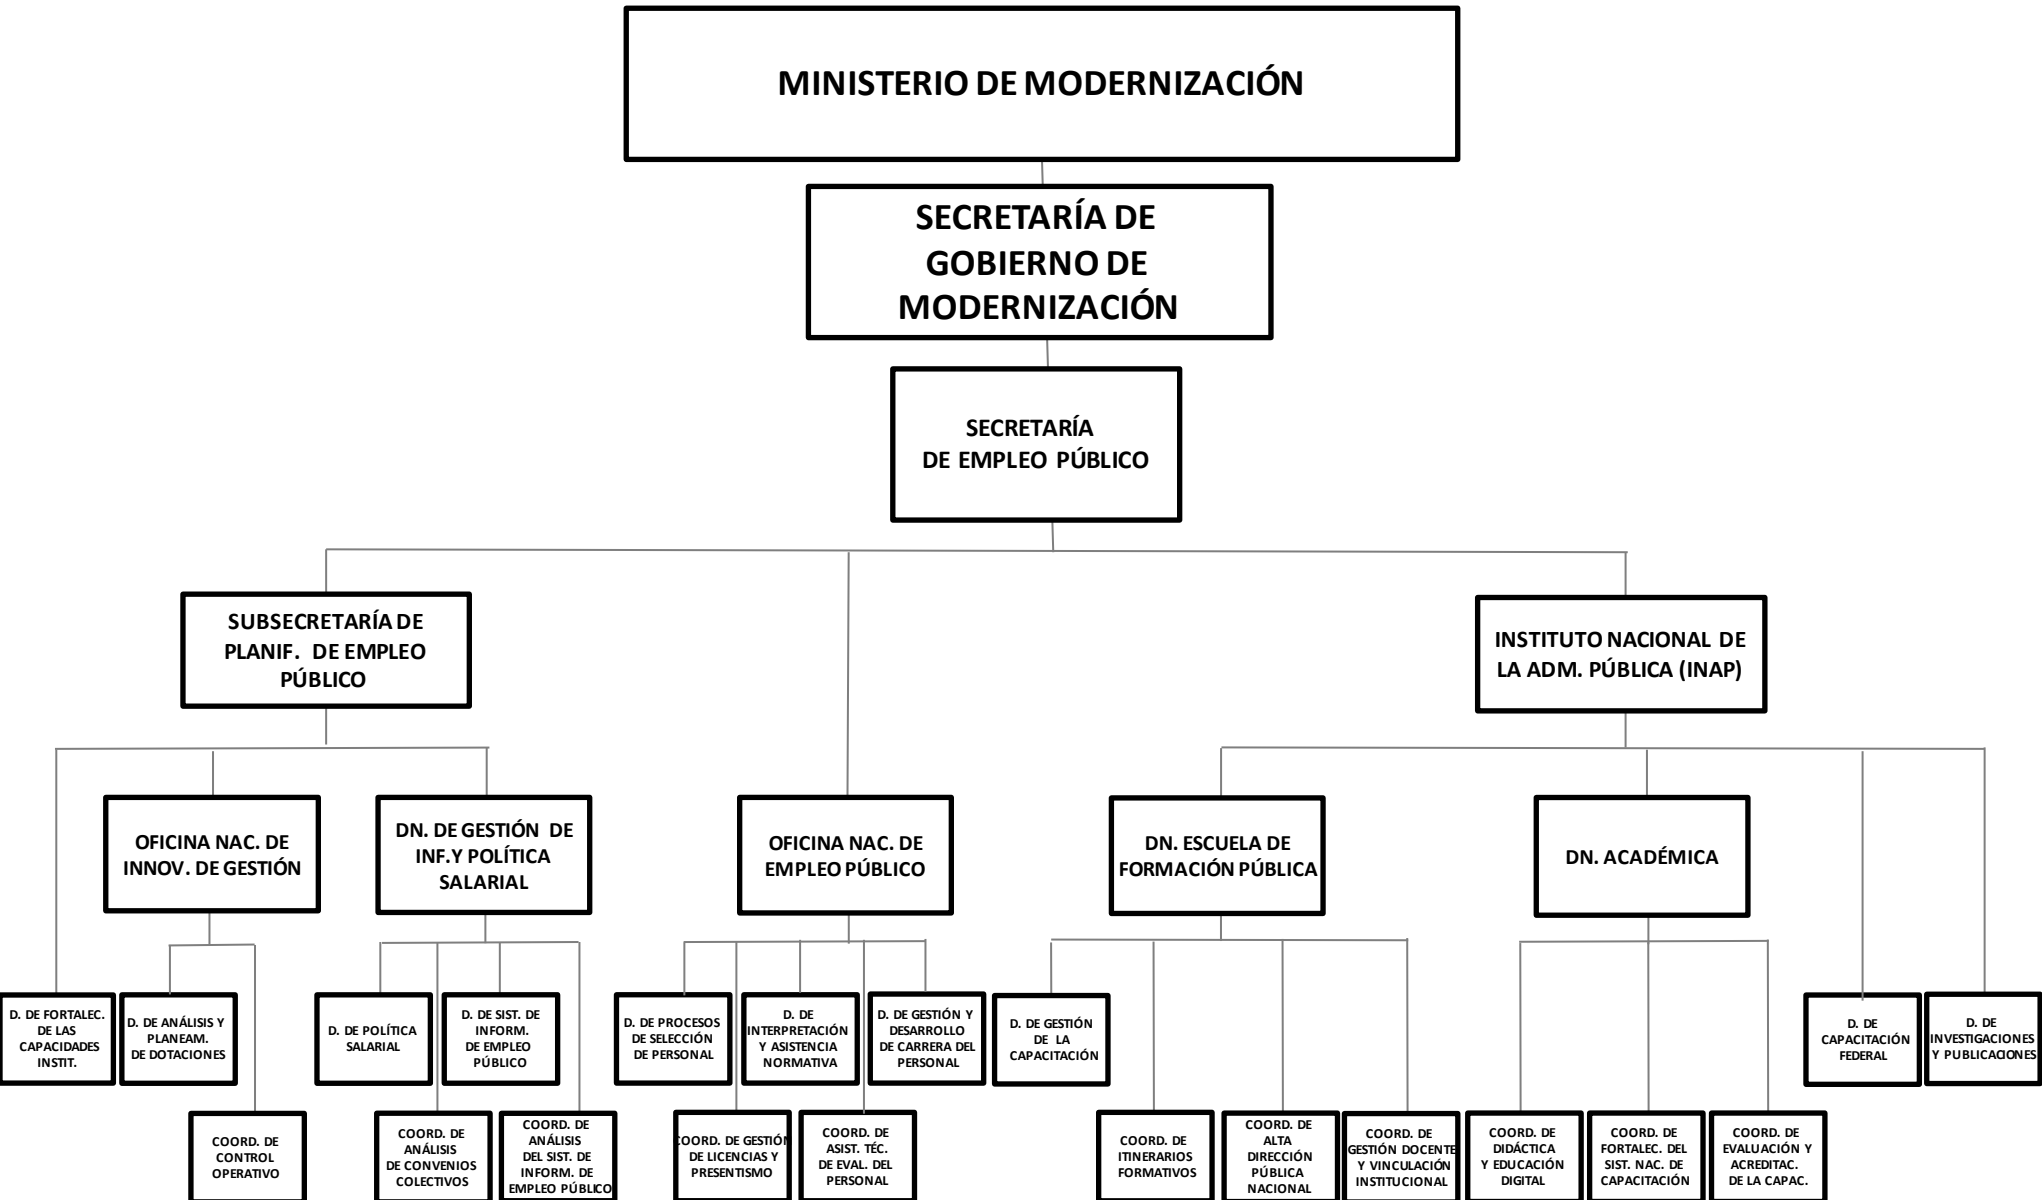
MINISTERIO DE MODERNIZACIÓN

SECRETARÍA DE GOBIERNO DE MODERNIZACIÓN

SECRETARÍA DE EMPLEO PÚBLICO

SUBSECRETARÍA DE PLANIF. DE EMPLEO PÚBLICO

INSTITUTO NACIONAL DE LA ADM. PÚBLICA (INAP)

OFICINA NAC. DE INNOV. DE GESTIÓN

DN. DE GESTIÓN DE INF.Y POLÍTICA SALARIAL

OFICINA NAC. DE EMPLEO PÚBLICO

DN. ESCUELA DE FORMACIÓN PÚBLICA

DN. ACADÉMICA

D. DE FORTALEC. DE LAS CAPACIDADES INSTIT.

D. DE ANÁLISIS Y PLANEAM. DE DOTACIONES

D. DE POLÍTICA SALARIAL

D. DE SIST. DE INFORM. DE EMPLEO PÚBLICO

D. DE PROCESOS DE SELECCIÓN DE PERSONAL

D. DE INTERPRETACIÓN Y ASISTENCIA NORMATIVA

D. DE GESTIÓN Y DESARROLLO DE CARRERA DEL PERSONAL

D. DE GESTIÓN DE LA CAPACITACIÓN

D. DE CAPACITACIÓN FEDERAL

D. DE INVESTIGACIONES Y PUBLICACIONES

COORD. DE CONTROL OPERATIVO

COORD. DE ANÁLISIS DE CONVENIOS COLECTIVOS

COORD. DE ANÁLISIS DEL SIST. DE INFORM. DE EMPLEO PÚBLICO

COORD. DE GESTIÓN DE LICENCIAS Y PRESENTISMO

COORD. DE ASIST. TÉC. DE EVAL. DEL PERSONAL

COORD. DE ITINERARIOS FORMATIVOS

COORD. DE ALTA DIRECCIÓN PÚBLICA NACIONAL

COORD. DE GESTIÓN DOCENTE Y VINCULACIÓN INSTITUCIONAL

COORD. DE DIDÁCTICA Y EDUCACIÓN DIGITAL

COORD. DE FORTALEC. DEL SIST. NAC. DE CAPACITACIÓN

COORD. DE EVALUACIÓN Y ACREDITAC. DE LA CAPAC.